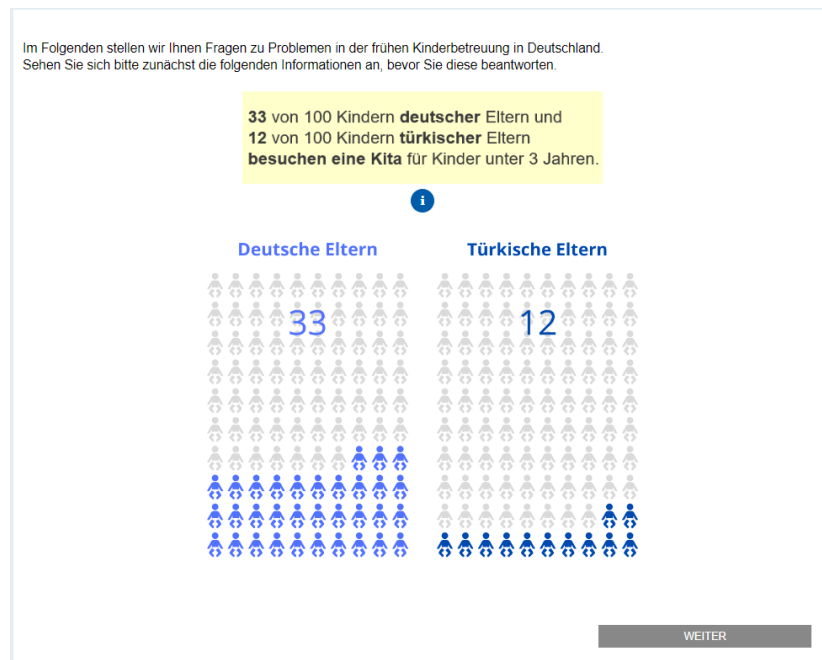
Im Folgenden stellen wir Ihnen Fragen zu Problemen in der frühen Kinderbetreuung in Deutschland. Sehen Sie sich bitte zunächst die folgenden Informationen an, bevor Sie diese beantworten.

**33** von 100 Kindern **deutscher** Eltern und **12** von 100 Kindern **türkischer** Eltern **besuchen eine Kita** für Kinder unter 3 Jahren.

i

Deutsche Eltern

33

Türkische Eltern

12

WEITER